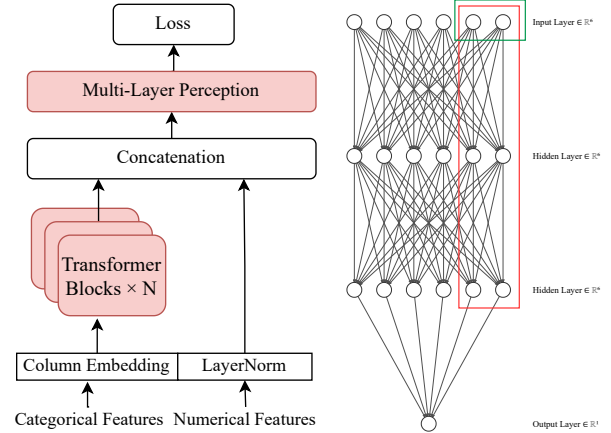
Loss

Multi-Layer Perception

Concatenation

Transformer Blocks × N

Column Embedding

LayerNorm

Categorical Features

Numerical Features

Input Layer $\in \mathbb{R}^6$

Hidden Layer $\in \mathbb{R}^6$

Hidden Layer $\in \mathbb{R}^6$

Output Layer $\in \mathbb{R}^1$